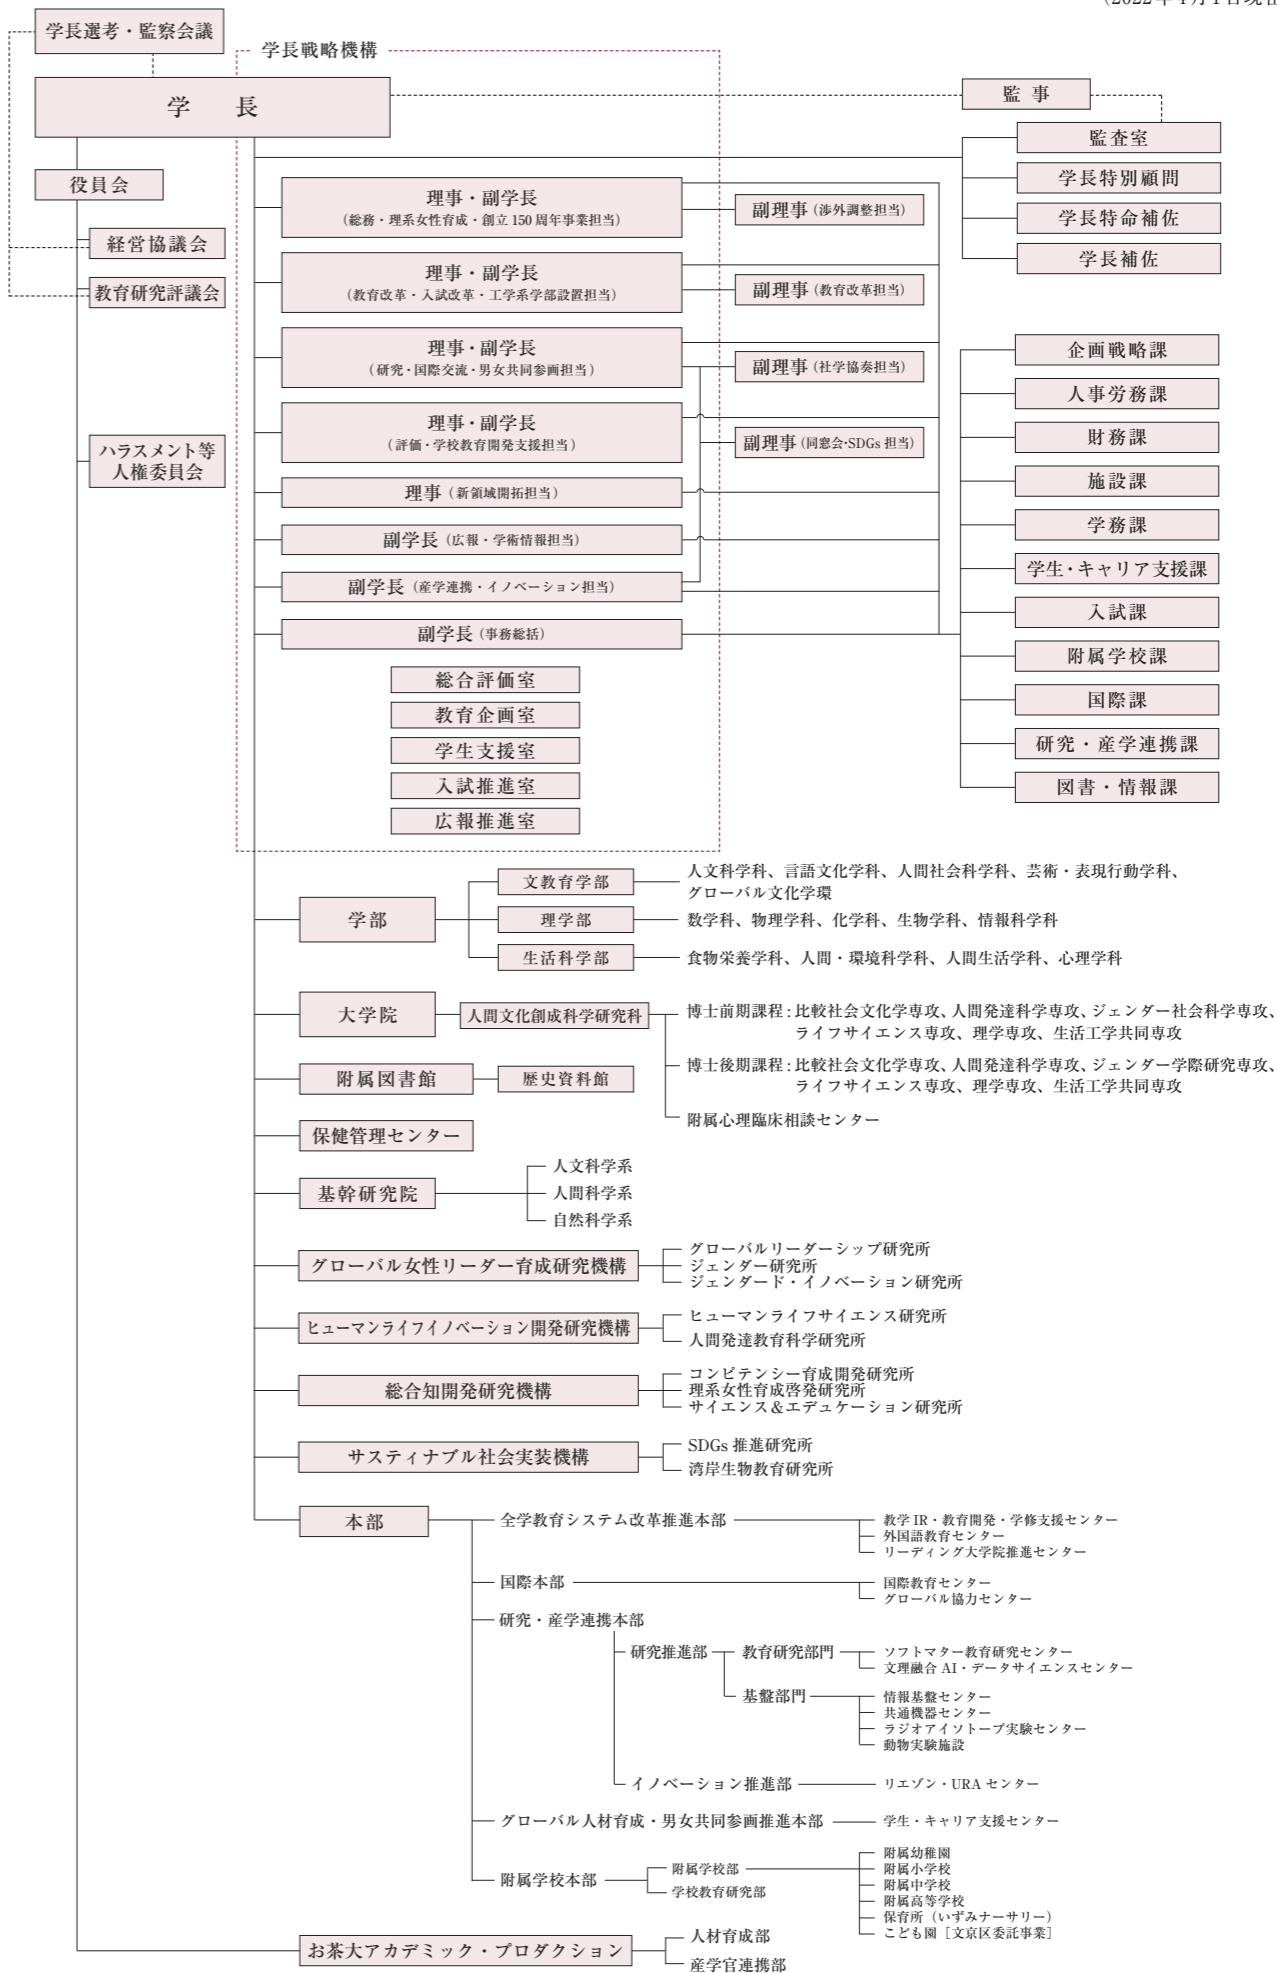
（2022年4月1日現在

学長選考・監察会議

学長戦略機構

学　長

監　事

監査室

学長特別顧問

学長特命補佐

学長補佐

役員会

経営協議会

教育研究評議会

ハラスメント等人権委員会

理事・副学長（総務・理系女性育成・創立150周年事業担当）

副理事（渉外調整担当）

理事・副学長（教育改革・入試改革・工学系学部設置担当）

副理事（教育改革担当）

理事・副学長（研究・国際交流・男女共同参画担当）

副理事（社学協奏担当）

理事・副学長（評価・学校教育開発支援担当）

副理事（同窓会・SDGs担当）

理事（新領域開拓担当）

副学長（広報・学術情報担当）

副学長（産学連携・イノベーション担当）

副学長（事務総括）

総合評価室

教育企画室

学生支援室

入試推進室

広報推進室

企画戦略課

人事労務課

財務課

施設課

学務課

学生・キャリア支援課

入試課

附属学校課

国際課

研究・産学連携課

図書・情報課

学部

文教育学部　人文科学科、言語文化学科、人間社会科学科、芸術・表現行動学科、グローバル文化学環

理学部　数学科、物理学科、化学科、生物学科、情報科学科

生活科学部　食物栄養学科、人間・環境科学科、人間生活学科、心理学科

大学院

人間文化創成科学研究科

博士前期課程：比較社会文化学専攻、人間発達科学専攻、ジェンダー社会科学専攻、ライフサイエンス専攻、理学専攻、生活工学共同専攻

博士後期課程：比較社会文化学専攻、人間発達科学専攻、ジェンダー学際研究専攻、ライフサイエンス専攻、理学専攻、生活工学共同専攻

附属心理臨床相談センター

附属図書館

歴史資料館

保健管理センター

基幹研究院

人文科学系

人間科学系

自然科学系

グローバル女性リーダー育成研究機構

グローバルリーダーシップ研究所

ジェンダー研究所

ジェンダード・イノベーション研究所

ヒューマンライフイノベーション開発研究機構

ヒューマンライフサイエンス研究所

人間発達教育科学研究所

総合知開発研究機構

コンピテンシー育成開発研究所

理系女性育成啓発研究所

サイエンス＆エデュケーション研究所

サスティナブル社会実装機構

SDGs推進研究所

湾岸生物教育研究所

本部

全学教育システム改革推進本部

教学IR・教育開発・学修支援センター

外国語教育センター

リーディング大学院推進センター

国際本部

国際教育センター

グローバル協力センター

研究・産学連携本部

研究推進部

教育研究部門

ソフトマター教育研究センター

文理融合AI・データサイエンスセンター

基盤部門

情報基盤センター

共通機器センター

ラジオアイソトープ実験センター

動物実験施設

イノベーション推進部

リエゾン・URAセンター

グローバル人材育成・男女共同参画推進本部

学生・キャリア支援センター

附属学校本部

附属学校部

学校教育研究部

附属幼稚園

附属小学校

附属中学校

附属高等学校

保育所（いずみナーサリー）

こども園［文京区委託事業］

お茶大アカデミック・プロダクション

人材育成部

産学官連携部